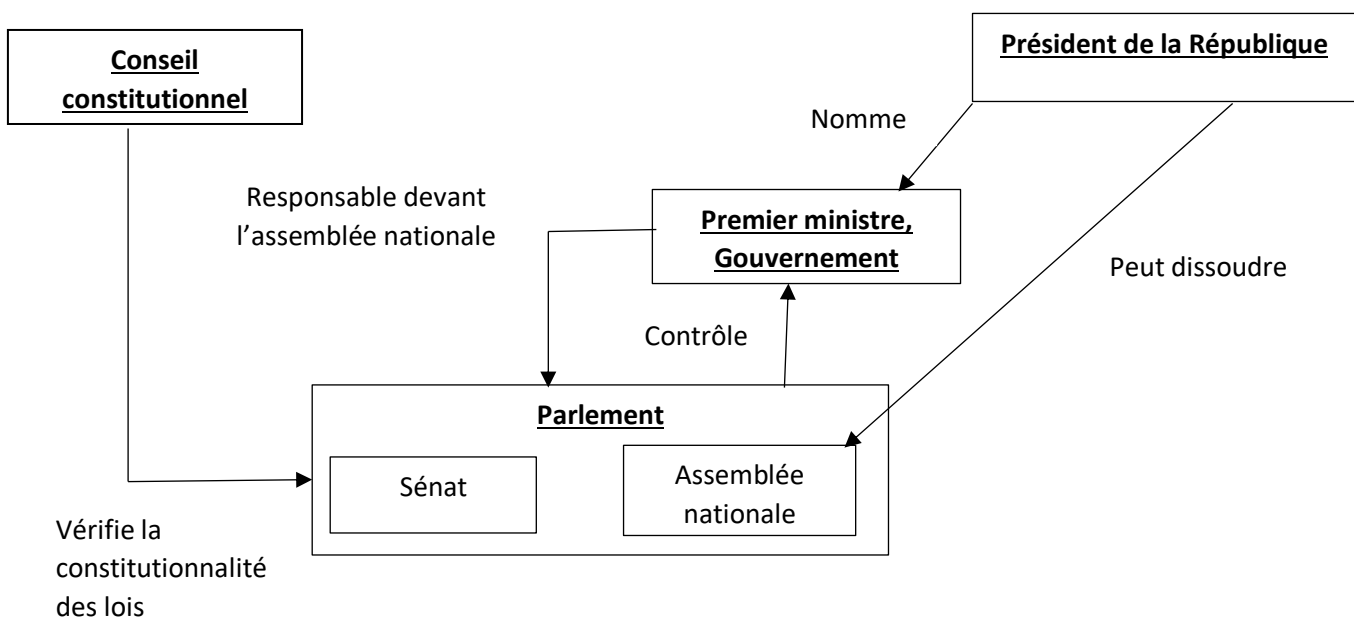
Conseil constitutionnel

Président de la République

Nomme

Responsable devant l’assemblée nationale

Premier ministre, Gouvernement

Peut dissoudre

Contrôle

Parlement

Sénat

Assemblée nationale

Vérifie la constitutionnalité des lois